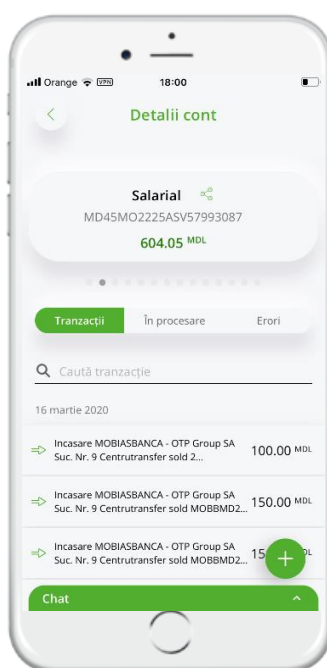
Orange VPN 18:00

Detalii cont

Salarial
MD45MO2225ASV57993087
604.05 MDL

Tranzacții
În procesare
Erori

Caută tranzacție

16 martie 2020

Incasare MOBIASBANCA - OTP Group SA Suc. Nr. 9 Centrutransfer sold 2...
100.00 MDL

Incasare MOBIASBANCA - OTP Group SA Suc. Nr. 9 Centrutransfer sold MOBBMD2...
150.00 MDL

Incasare MOBIASBANCA - OTP Group SA Suc. Nr. 9 Centrutransfer sold MOBBMD2...
15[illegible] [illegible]L

Chat